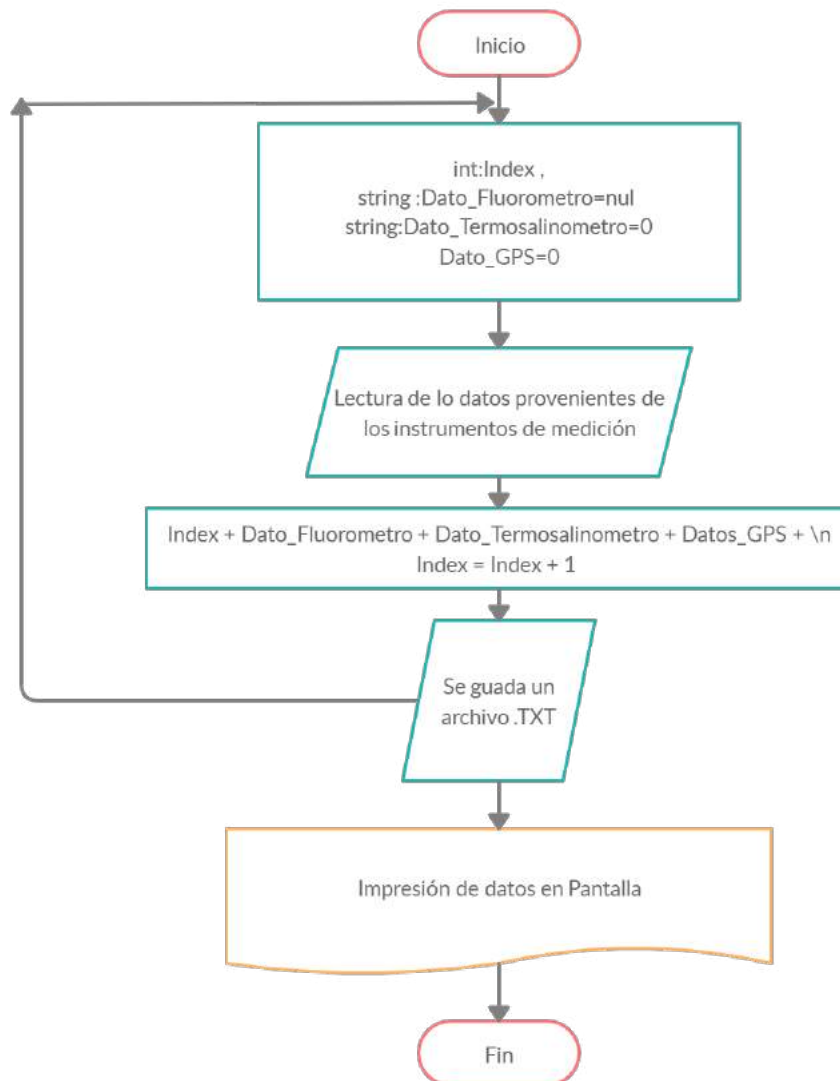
Inicio

int:Index ,
string :Dato_Fluorometro=nul
string:Dato_Termosalinometro=0
Dato_GPS=0

Lectura de lo datos provenientes de los instrumentos de medición

Index + Dato_Fluorometro + Dato_Termosalinometro + Datos_GPS + \n
Index = Index + 1

Se guada un archivo .TXT

Impresión de datos en Pantalla

Fin